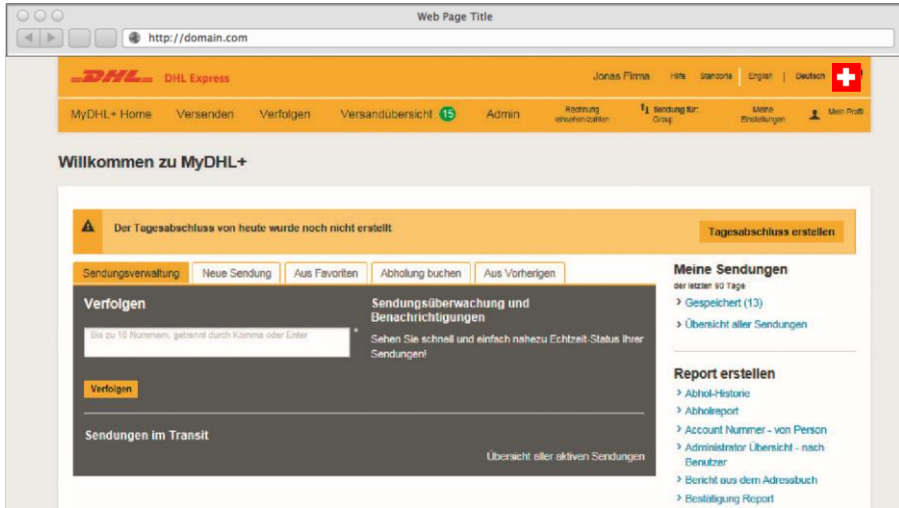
Web Page Title

http://domain.com

DHL DHL Express

Jonas Firma Hilfe Standorte English | Deutsch

MyDHL+ Home Versenden Verfolgen Versandübersicht 15 Admin Rechnung einsehen/zahlen Sendung für: Group Meine Einstellungen Mein Profil

Willkommen zu MyDHL+

Der Tagesabschluss von heute wurde noch nicht erstellt

Tagesabschluss erstellen

Sendungsverwaltung Neue Sendung Aus Favoriten Abholung buchen Aus Vorherigen

Verfolgen

Bis zu 10 Nummern, getrennt durch Komma oder Enter

Verfolgen

Sendungsüberwachung und Benachrichtigungen

Sehen Sie schnell und einfach nahezu Echtzeit-Status Ihrer Sendungen!

Sendungen im Transit

Übersicht aller aktiven Sendungen

Meine Sendungen

der letzten 90 Tage

> Gespeichert (13)

> Übersicht aller Sendungen

Report erstellen

> Abhol-Historie

> Abholreport

> Account Nummer - von Person

> Administrator Übersicht - nach Benutzer

> Bericht aus dem Adressbuch

> Bestätigung Report